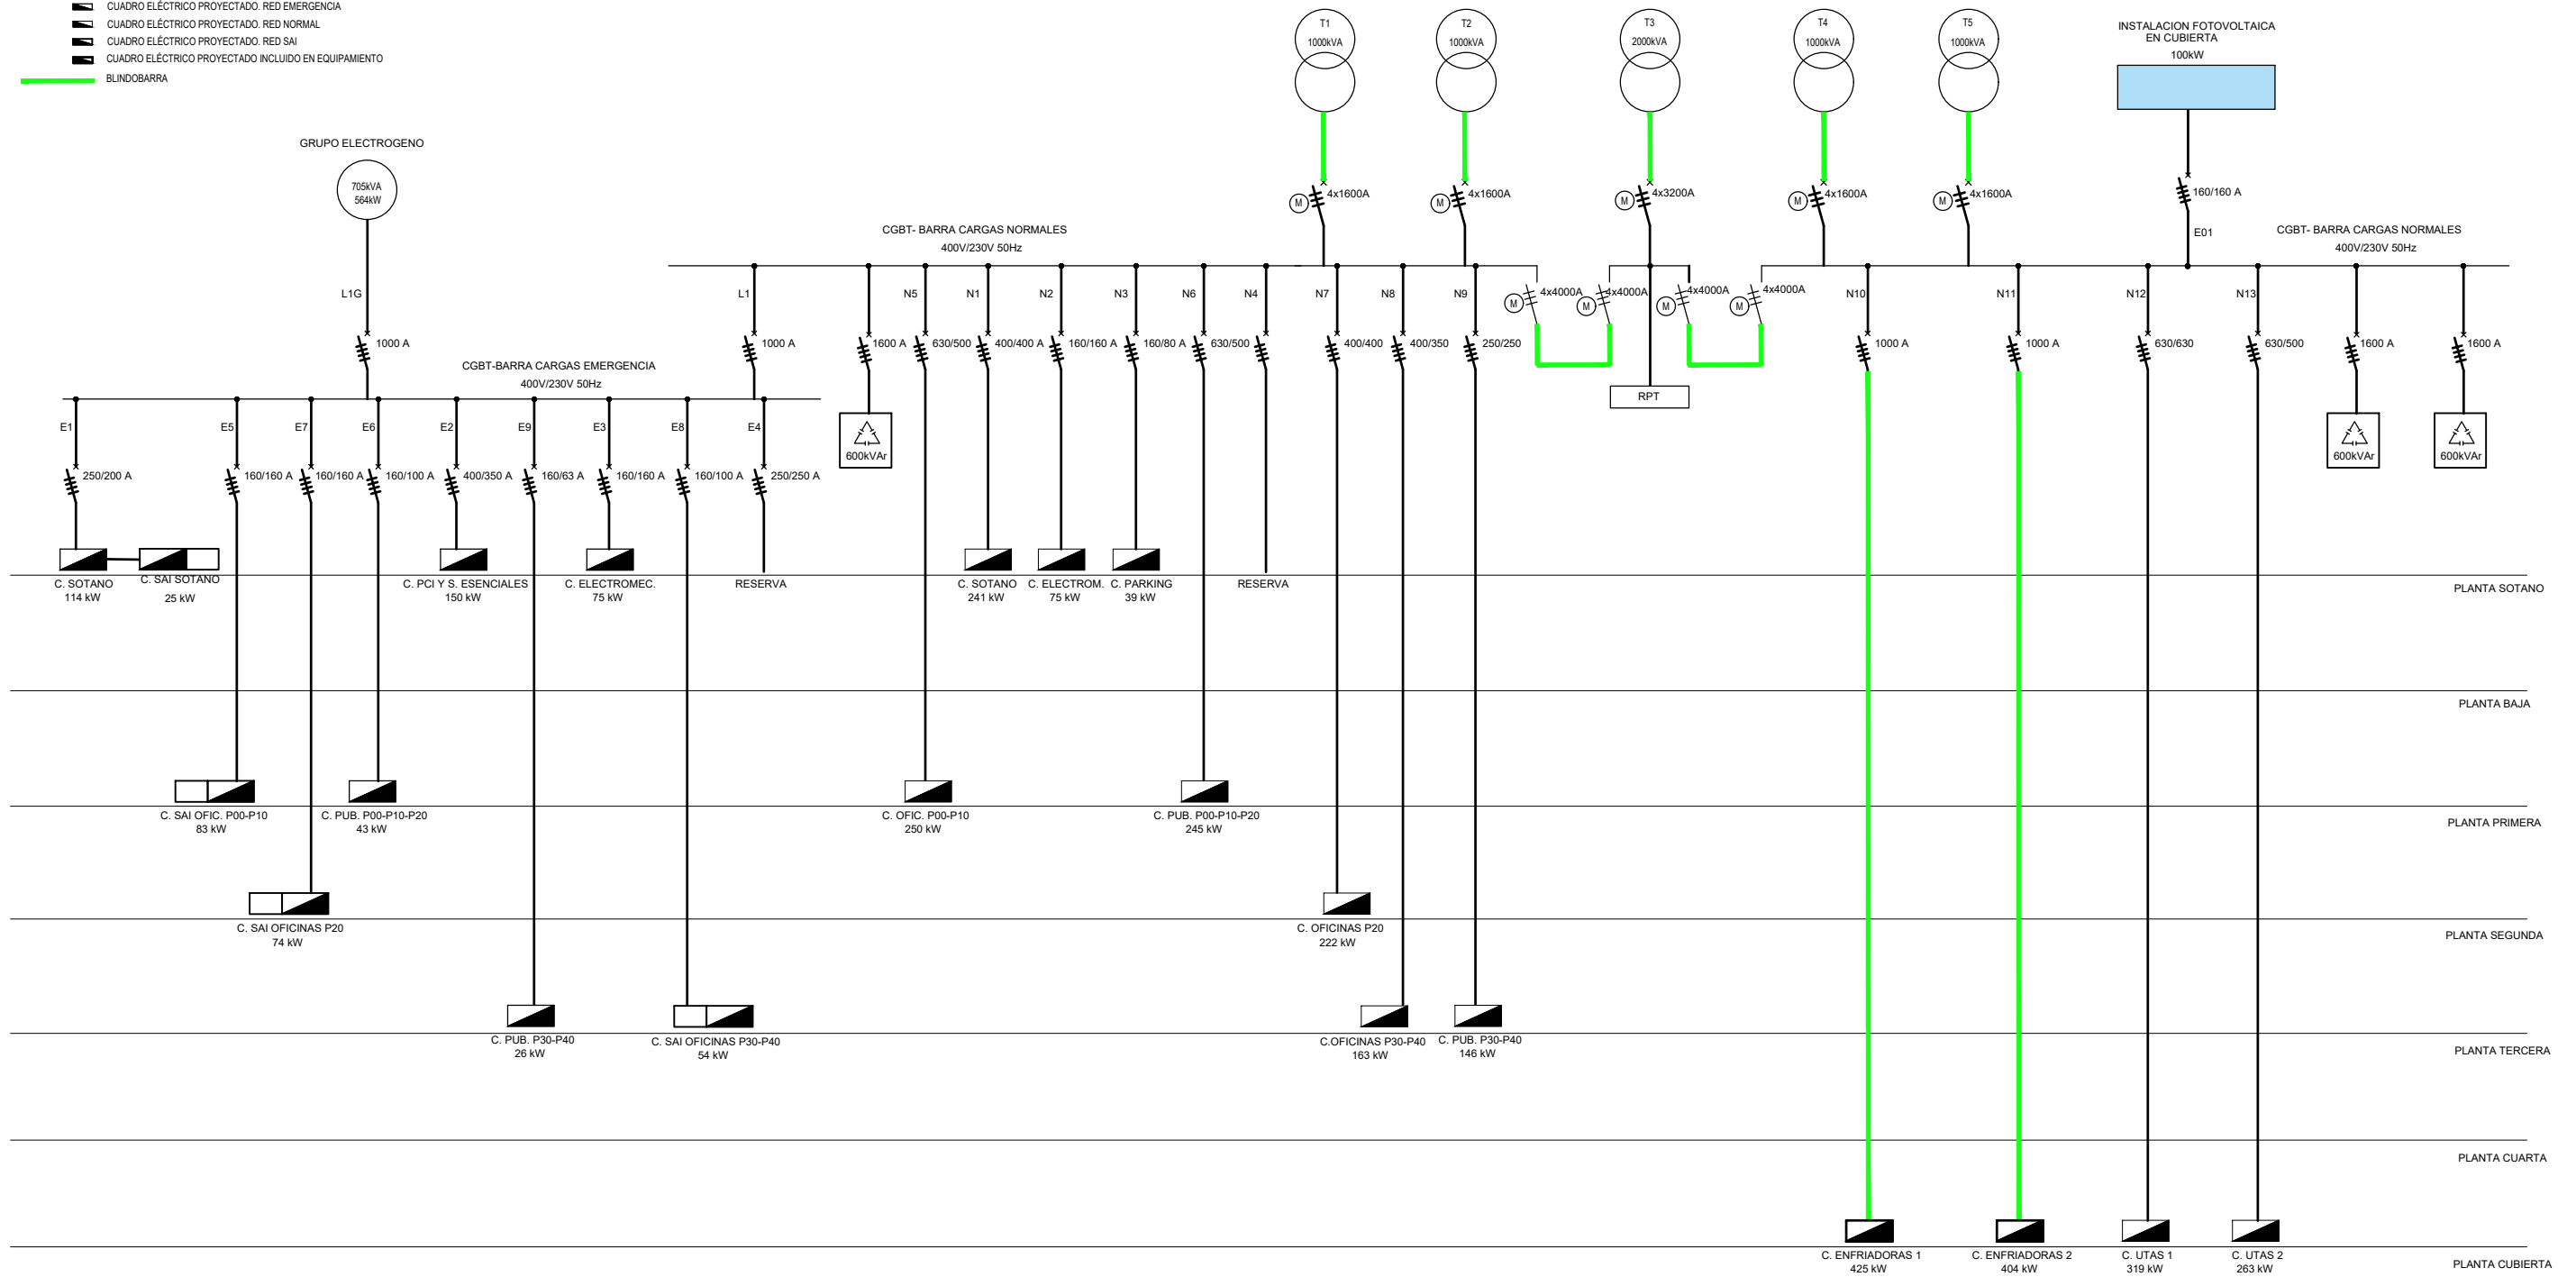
CUADRO ELÉCTRICO PROYECTADO. RED EMERGENCIA
CUADRO ELÉCTRICO PROYECTADO. RED NORMAL
CUADRO ELÉCTRICO PROYECTADO. RED SAI
CUADRO ELÉCTRICO PROYECTADO INCLUIDO EN EQUIPAMIENTO
BLINDOBARRA

T1 1000kVA
T2 1000kVA
T3 2000kVA
T4 1000kVA
T5 1000kVA

INSTALACION FOTOVOLTAICA EN CUBIERTA
100kW

GRUPO ELECTROGENO
705kVA 564kW

M 4x1600A
M 4x1600A
M 4x3200A
M 4x1600A
M 4x1600A
160/160 A
E01

CGBT- BARRA CARGAS NORMALES
400V/230V 50Hz

CGBT- BARRA CARGAS NORMALES
400V/230V 50Hz

L1G
1000 A

CGBT-BARRA CARGAS EMERGENCIA
400V/230V 50Hz

L1 1000 A
1600 A
N5 630/500
N1 400/400 A
N2 160/160 A
N3 160/80 A
N6 630/500
N4
N7 400/400
N8 400/350
N9 250/250
M 4x4000A
M 4x4000A
M 4x4000A
M 4x4000A
RPT
N10 1000 A
N11 1000 A
N12 630/630
N13 630/500
1600 A
1600 A

600kVAr
600kVAr
600kVAr

E1 250/200 A
E5 160/160 A
E7 160/160 A
E6 160/100 A
E2 400/350 A
E9 160/63 A
E3 160/160 A
E8 160/100 A
E4 250/250 A

C. SOTANO 114 kW
C. SAI SOTANO 25 kW
C. PCI Y S. ESENCIALES 150 kW
C. ELECTROMEC. 75 kW
RESERVA
C. SOTANO 241 kW
C. ELECTROM. 75 kW
C. PARKING 39 kW
RESERVA
PLANTA SOTANO

PLANTA BAJA

C. SAI OFIC. P00-P10 83 kW
C. PUB. P00-P10-P20 43 kW
C. OFIC. P00-P10 250 kW
C. PUB. P00-P10-P20 245 kW
PLANTA PRIMERA

C. SAI OFICINAS P20 74 kW
C. OFICINAS P20 222 kW
PLANTA SEGUNDA

C. PUB. P30-P40 26 kW
C. SAI OFICINAS P30-P40 54 kW
C.OFICINAS P30-P40 163 kW
C. PUB. P30-P40 146 kW
PLANTA TERCERA

PLANTA CUARTA

C. ENFRIADORAS 1 425 kW
C. ENFRIADORAS 2 404 kW
C. UTAS 1 319 kW
C. UTAS 2 263 kW
PLANTA CUBIERTA